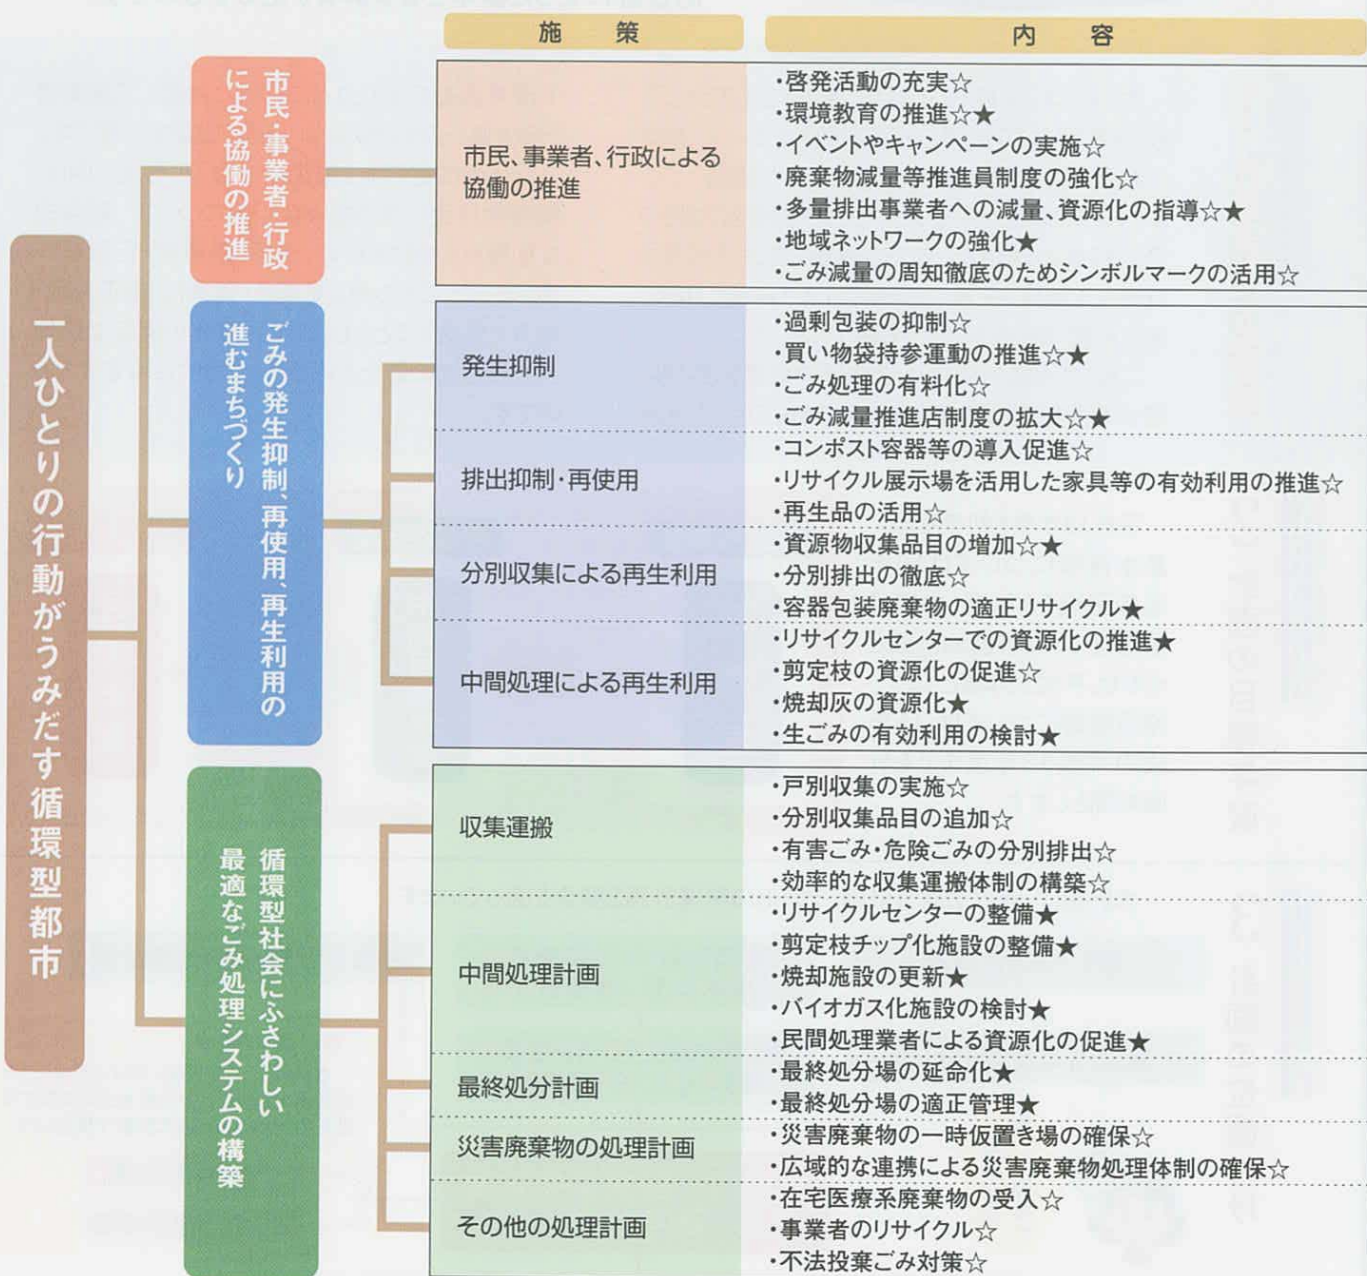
一人ひとりの行動がうみだす循環型都市

市民・事業者・行政による協働の推進

ごみの発生抑制、再使用、再生利用の進むまちづくり

循環型社会にふさわしい最適なごみ処理システムの構築

| 施　策 | 内　容 |
|---|---|
| 市民、事業者、行政による協働の推進 | ・啓発活動の充実☆<br>・環境教育の推進☆★<br>・イベントやキャンペーンの実施☆<br>・廃棄物減量等推進員制度の強化☆<br>・多量排出事業者への減量、資源化の指導☆★<br>・地域ネットワークの強化★<br>・ごみ減量の周知徹底のためシンボルマークの活用☆ |
| 発生抑制 | ・過剰包装の抑制☆<br>・買い物袋持参運動の推進☆★<br>・ごみ処理の有料化☆<br>・ごみ減量推進店制度の拡大☆★ |
| 排出抑制・再使用 | ・コンポスト容器等の導入促進☆<br>・リサイクル展示場を活用した家具等の有効利用の推進☆<br>・再生品の活用☆ |
| 分別収集による再生利用 | ・資源物収集品目の増加☆★<br>・分別排出の徹底☆<br>・容器包装廃棄物の適正リサイクル★ |
| 中間処理による再生利用 | ・リサイクルセンターでの資源化の推進★<br>・剪定枝の資源化の促進☆<br>・焼却灰の資源化★<br>・生ごみの有効利用の検討★ |
| 収集運搬 | ・戸別収集の実施☆<br>・分別収集品目の追加☆<br>・有害ごみ・危険ごみの分別排出☆<br>・効率的な収集運搬体制の構築☆ |
| 中間処理計画 | ・リサイクルセンターの整備★<br>・剪定枝チップ化施設の整備★<br>・焼却施設の更新★<br>・バイオガス化施設の検討★<br>・民間処理業者による資源化の促進★ |
| 最終処分計画 | ・最終処分場の延命化★<br>・最終処分場の適正管理★ |
| 災害廃棄物の処理計画 | ・災害廃棄物の一時仮置き場の確保☆<br>・広域的な連携による災害廃棄物処理体制の確保☆ |
| その他の処理計画 | ・在宅医療系廃棄物の受入☆<br>・事業者のリサイクル☆<br>・不法投棄ごみ対策☆ |